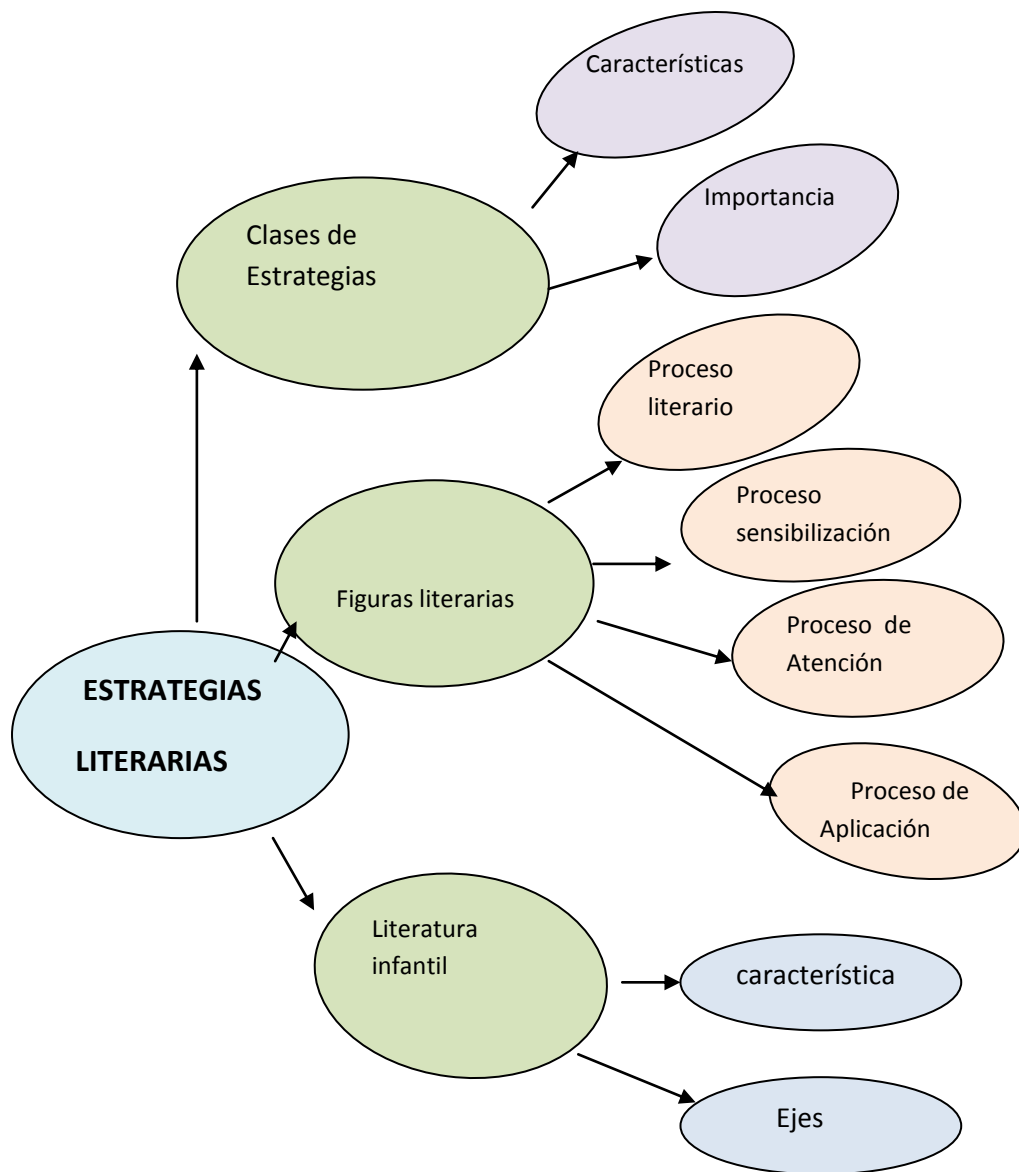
ESTRATEGIAS LITERARIAS

Clases de Estrategias

Características

Importancia

Figuras literarias

Proceso literario

Proceso sensibilización

Proceso de Atención

Proceso de Aplicación

Literatura infantil

característica

Ejes